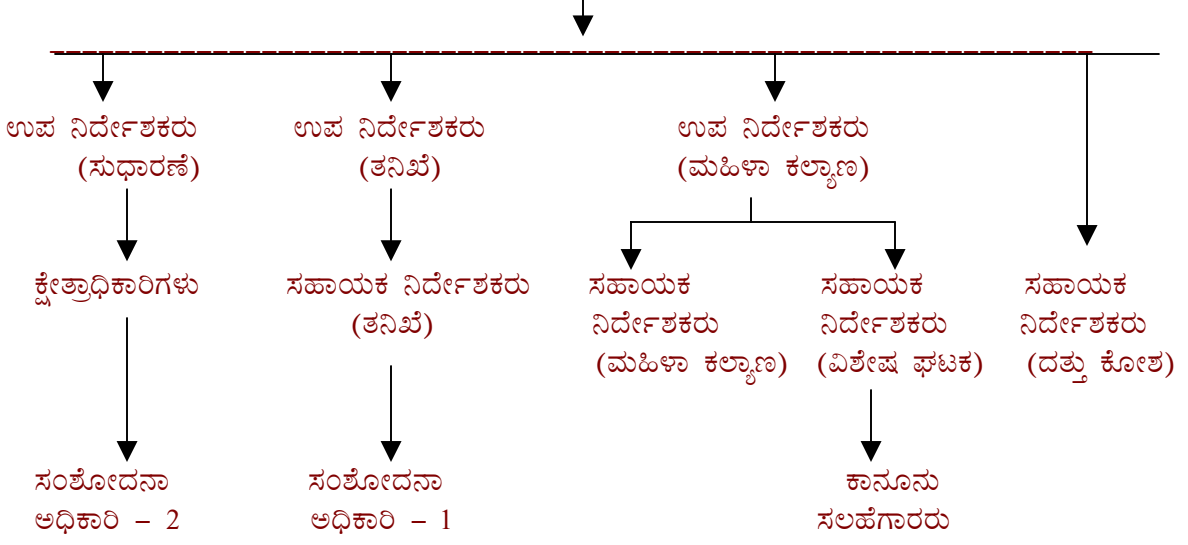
ಉಪ ನಿರ್ದೇಶಕರು (ಸುಧಾರಣೆ)

ಕ್ಷೇತ್ರಾಧಿಕಾರಿಗಳು

ಸಂಶೋದನಾ ಅಧಿಕಾರಿ – 2

ಉಪ ನಿರ್ದೇಶಕರು (ತನಿಖೆ)

ಸಹಾಯಕ ನಿರ್ದೇಶಕರು (ತನಿಖೆ)

ಸಂಶೋದನಾ ಅಧಿಕಾರಿ – 1

ಉಪ ನಿರ್ದೇಶಕರು (ಮಹಿಳಾ ಕಲ್ಯಾಣ)

ಸಹಾಯಕ ನಿರ್ದೇಶಕರು (ಮಹಿಳಾ ಕಲ್ಯಾಣ)

ಸಹಾಯಕ ನಿರ್ದೇಶಕರು (ವಿಶೇಷ ಘಟಕ)

ಕಾನೂನು ಸಲಹೆಗಾರರು

ಸಹಾಯಕ ನಿರ್ದೇಶಕರು (ದತ್ತು ಕೋಶ)